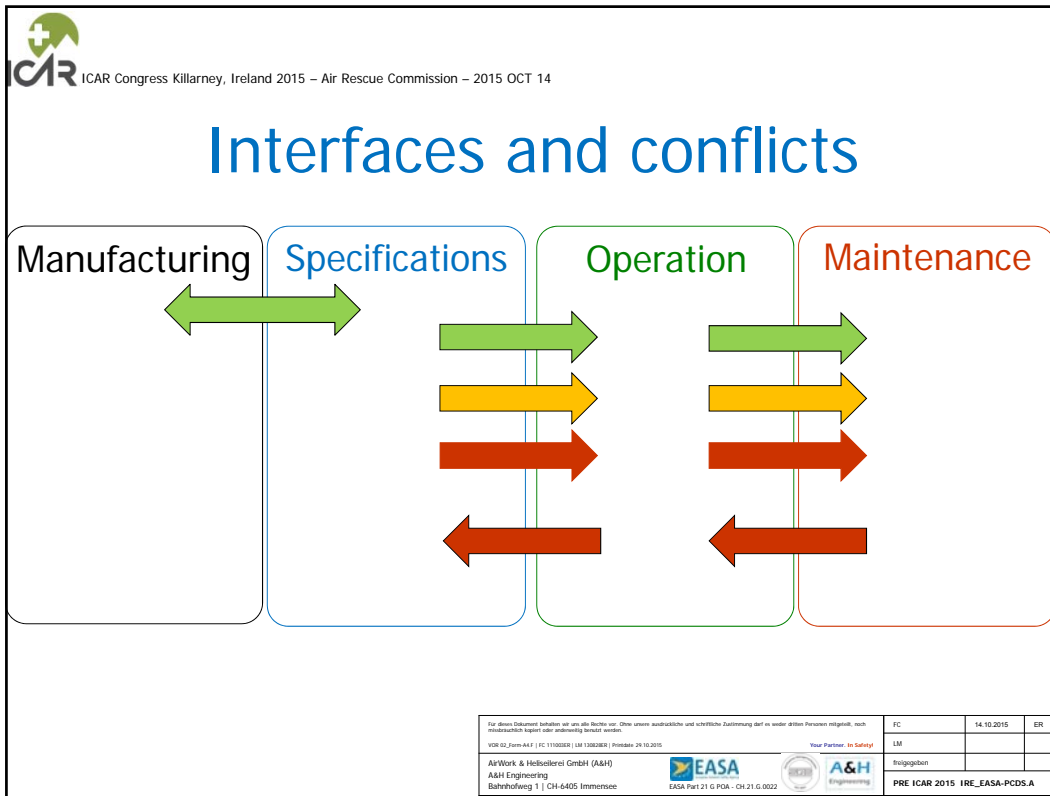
ICAR ICAR Congress Killarney, Ireland 2015 – Air Rescue Commission – 2015 OCT 14

Interfaces and conflicts

Manufacturing

Specifications

Operation

Maintenance

Für dieses Dokument behalten wir uns alle Rechte vor. Ohne unsere ausdrückliche und schriftliche Zustimmung darf es weder dritten Personen mitgeteilt, noch missbräuchlich kopiert oder anderweitig benutzt werden.

VOR 02_Form-A4.F | FC 111003ER | LM 130828ER | Printdate 29.10.2015

Your Partner. In Safety!

AirWork & Heliseilerei GmbH (A&H)
A&H Engineering
Bahnhofweg 1 | CH-6405 Immensee

EASA

EASA Part 21 G POA - CH.21.G.0022

A&H Engineering

| FC | 14.10.2015 | ER |
|---|---|---|
| LM | | |
| freigegeben | | |
| PRE ICAR 2015 IRE_EASA-PCDS.A | | |